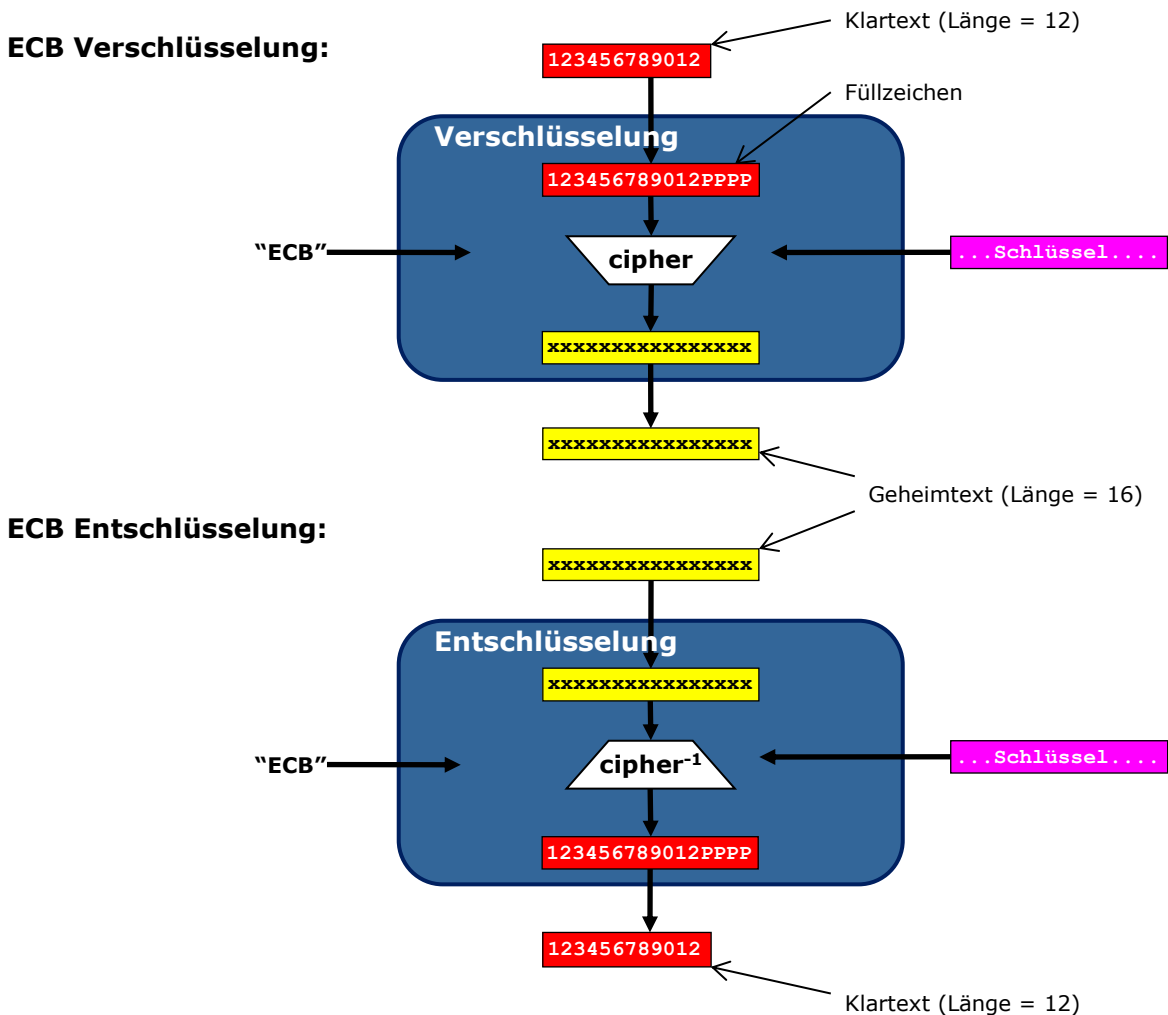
ECB Verschlüsselung:

Klartext (Länge = 12)

123456789012

Füllzeichen

Verschlüsselung

123456789012PPPP

"ECB"

cipher

...Schlüssel....

xxxxxxxxxxxxxxxx

xxxxxxxxxxxxxxxx

Geheimtext (Länge = 16)

ECB Entschlüsselung:

xxxxxxxxxxxxxxxx

Entschlüsselung

xxxxxxxxxxxxxxxx

"ECB"

$cipher^{-1}$

...Schlüssel....

123456789012PPPP

123456789012

Klartext (Länge = 12)